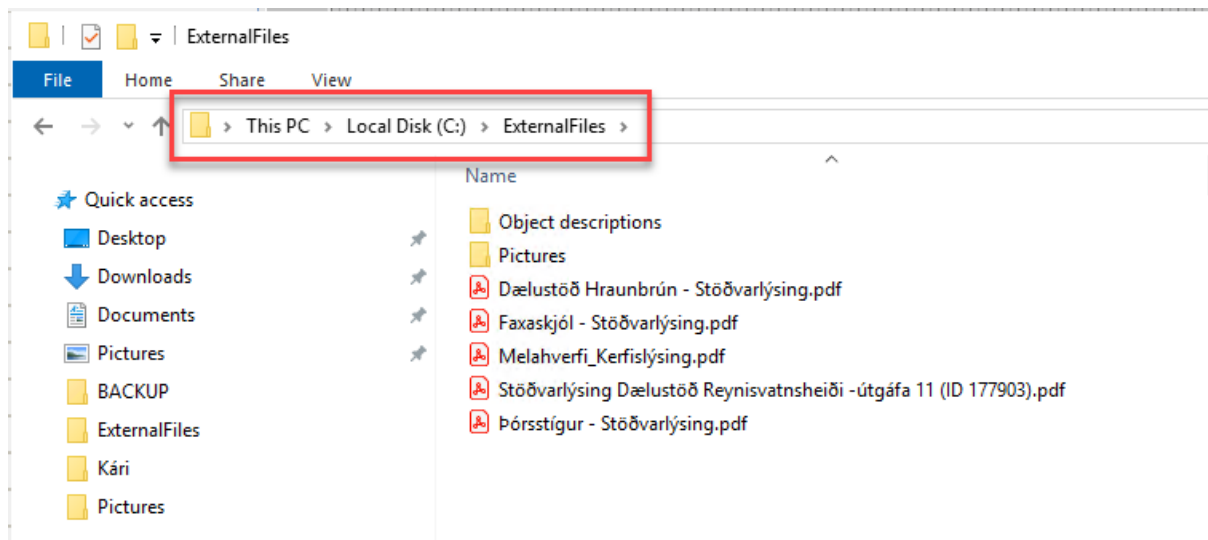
ExternalFiles

File Home Share View

This PC > Local Disk (C:) > ExternalFiles >

Quick access
Desktop
Downloads
Documents
Pictures
BACKUP
ExternalFiles
Kári
Pictures

Name
Object descriptions
Pictures
Dælustöð Hraunbrún - Stöðvarlýsing.pdf
Faxaskjól - Stöðvarlýsing.pdf
Melahverfi_Kerfislýsing.pdf
Stöðvarlýsing Dælustöð Reynisvatnsheiði -útgáfa 11 (ID 177903).pdf
Þórsstígur - Stöðvarlýsing.pdf